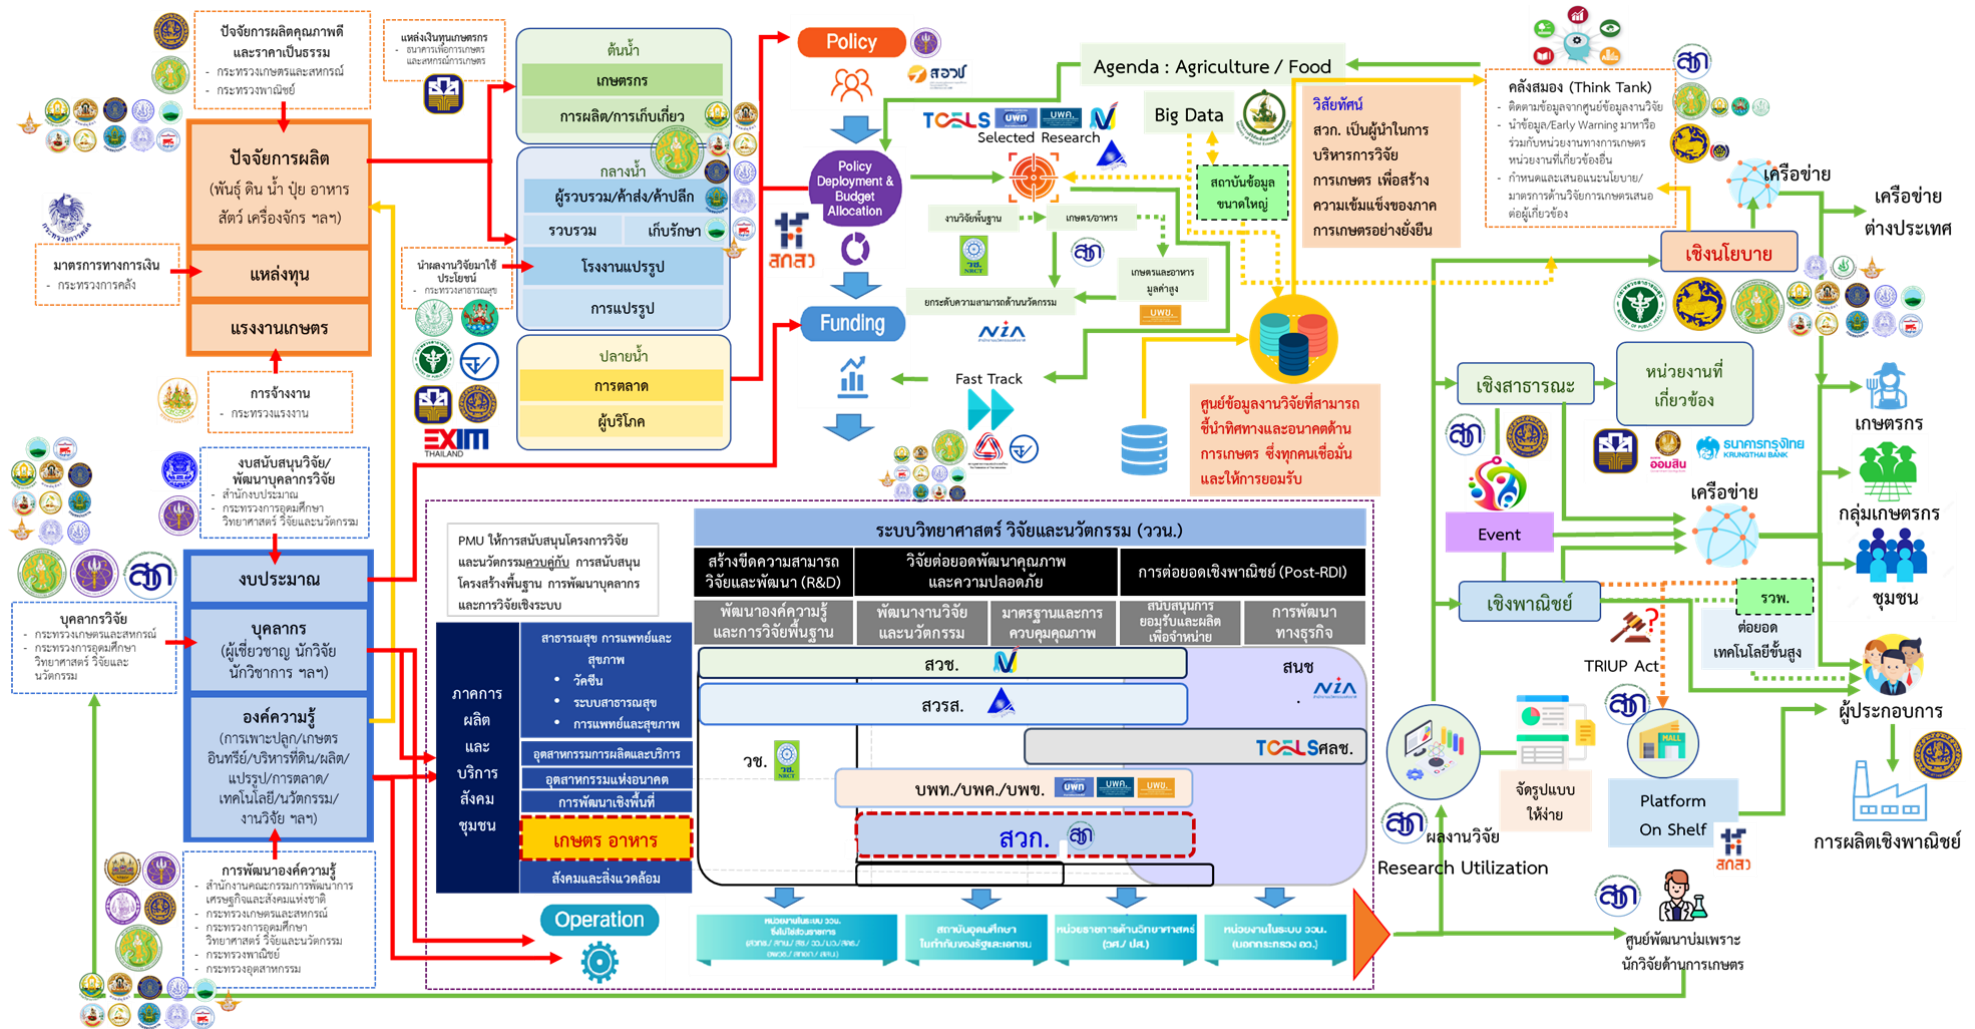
ปัจจัยการผลิตคุณภาพดีและราคาเป็นธรรม
- กระทรวงเกษตรและสหกรณ์
- กระทรวงพาณิชย์

แหล่งเงินทุนเกษตรกร
- ธนาคารเพื่อการเกษตรและสหกรณ์การเกษตร

ต้นน้ำ
เกษตรกร
การผลิต/การเก็บเกี่ยว

กลางน้ำ
ผู้รวบรวม/ค้าส่ง/ค้าปลีก
รวบรวม
เก็บรักษา
โรงงานแปรรูป
การแปรรูป

ปลายน้ำ
การตลาด
ผู้บริโภค

ปัจจัยการผลิต
(พันธุ์ ดิน น้ำ ปุ๋ย อาหารสัตว์ เครื่องจักร ฯลฯ)
แหล่งทุน
แรงงานเกษตร

มาตรการทางการเงิน
- กระทรวงการคลัง

นำผลงานวิจัยมาใช้ประโยชน์
- กระทรวงสาธารณสุข

การจ้างงาน
- กระทรวงแรงงาน

EXIM THAILAND

Policy
สวช
Policy Deployment & Budget Allocation
Funding
Fast Track

สกสว

TCELS บพท บพค
Selected Research
Agenda : Agriculture / Food
Big Data
งานวิจัยพื้นฐาน
เกษตร/อาหาร
เกษตรและอาหารมูลค่าสูง
ยกระดับความสามารถด้านนวัตกรรม
บพข.
NIA
สถาบันข้อมูลขนาดใหญ่

วิสัยทัศน์
สวก. เป็นผู้นำในการบริหารการวิจัยการเกษตร เพื่อสร้างความเข้มแข็งของภาคการเกษตรอย่างยั่งยืน

ศูนย์ข้อมูลงานวิจัยที่สามารถชี้นำทิศทางและอนาคตด้านการเกษตร ซึ่งทุกคนเชื่อมั่นและให้การยอมรับ

คลังสมอง (Think Tank)
- ติดตามข้อมูลจากศูนย์ข้อมูลงานวิจัย
- นำข้อมูล/Early Warning มาหารือร่วมกับหน่วยงานทางการเกษตร หน่วยงานที่เกี่ยวข้องอื่น
- กำหนดและเสนอแนะนโยบาย/มาตรการด้านวิจัยการเกษตรเสนอต่อผู้เกี่ยวข้อง

เครือข่าย
เครือข่ายต่างประเทศ
เชิงนโยบาย
เชิงสาธารณะ
หน่วยงานที่เกี่ยวข้อง
ออมสิน
ธนาคารกรุงไทย KRUNGTHAI BANK
เครือข่าย
Event
เชิงพาณิชย์
รวพ.
ต่อยอดเทคโนโลยีขั้นสูง
TRIUP Act
เกษตรกร
กลุ่มเกษตรกร
ชุมชน
ผู้ประกอบการ
การผลิตเชิงพาณิชย์
จัดรูปแบบให้ง่าย
Platform On Shelf
สกสว
ผลงานวิจัย
Research Utilization
ศูนย์พัฒนาบ่มเพาะนักวิจัยด้านการเกษตร

งบสนับสนุนวิจัย/พัฒนาบุคลากรวิจัย
- สำนักงบประมาณ
- กระทรวงการอุดมศึกษา วิทยาศาสตร์ วิจัยและนวัตกรรม

งบประมาณ
บุคลากร
(ผู้เชี่ยวชาญ นักวิจัย นักวิชาการ ฯลฯ)
องค์ความรู้
(การเพาะปลูก/เกษตรอินทรีย์/บริหารที่ดิน/ผลิต/แปรรูป/การตลาด/เทคโนโลยี/นวัตกรรม/งานวิจัย ฯลฯ)

บุคลากรวิจัย
- กระทรวงเกษตรและสหกรณ์
- กระทรวงการอุดมศึกษา วิทยาศาสตร์ วิจัยและนวัตกรรม

การพัฒนาองค์ความรู้
- สำนักงานคณะกรรมการพัฒนาการเศรษฐกิจและสังคมแห่งชาติ
- กระทรวงเกษตรและสหกรณ์
- กระทรวงการอุดมศึกษา วิทยาศาสตร์ วิจัยและนวัตกรรม
- กระทรวงพาณิชย์
- กระทรวงอุตสาหกรรม

PMU ให้การสนับสนุนโครงการวิจัยและนวัตกรรมควบคู่กับ การสนับสนุนโครงสร้างพื้นฐาน การพัฒนาบุคลากร และการวิจัยเชิงระบบ

ระบบวิทยาศาสตร์ วิจัยและนวัตกรรม (ววน.)
| สร้างขีดความสามารถวิจัยและพัฒนา (R&D) | วิจัยต่อยอดพัฒนาคุณภาพและความปลอดภัย | การต่อยอดเชิงพาณิชย์ (Post-RDI) |
|---|---|---|

| พัฒนาองค์ความรู้และการวิจัยพื้นฐาน | พัฒนางานวิจัยและนวัตกรรม | มาตรฐานและการควบคุมคุณภาพ | สนับสนุนการยอมรับและผลิตเพื่อจำหน่าย | การพัฒนาทางธุรกิจ |
|---|---|---|---|---|

ภาคการผลิตและบริการสังคมชุมชน
สาธารณสุข การแพทย์และสุขภาพ
• วัคซีน
• ระบบสาธารณสุข
• การแพทย์และสุขภาพ
อุตสาหกรรมการผลิตและบริการ
อุตสาหกรรมแห่งอนาคต
การพัฒนาเชิงพื้นที่
เกษตร อาหาร
สังคมและสิ่งแวดล้อม

สวช.
สวรส.
สนช
NIA
TCELS ศลช.
วช.
บพท./บพค./บพข.
สวก.

Operation

หน่วยงานในระบบ ววน. ที่ไม่ใช่หน่วยงานงบประมาณ
สถาบันอุดมศึกษาในกำกับของรัฐและเอกชน
หน่วยงานด้านวิทยาศาสตร์ (วศ./ปส.)
หน่วยงานในระบบ ววน. (นอกกระทรวง อว.)